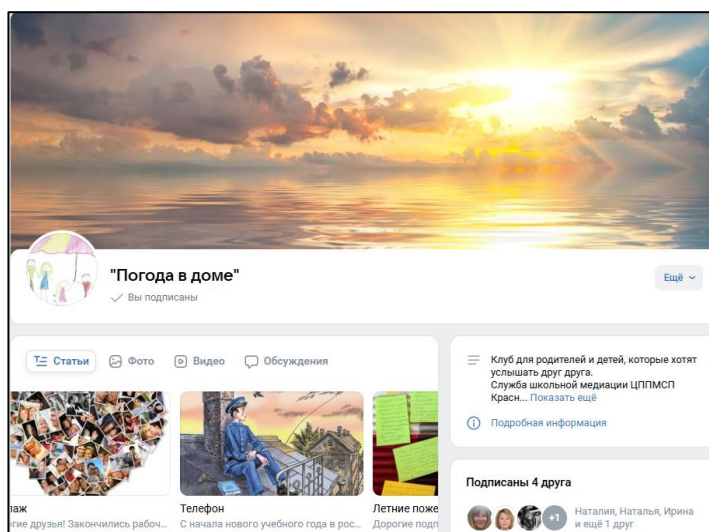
"Погода в доме"

Вы подписаны

Ещё

Статьи Фото Видео Обсуждения

Клуб для родителей и детей, которые хотят услышать друг друга.
Служба школьной медиации ЦППМСП Красн... Показать ещё

Подробная информация

аж
гие друзья! Закончились рабоч...

Телефон
С начала нового учебного года в рос...

Летние поже
Дорогие подп

Подписаны 4 друга

+1 Наталия, Наталья, Ирина и ещё 1 друг